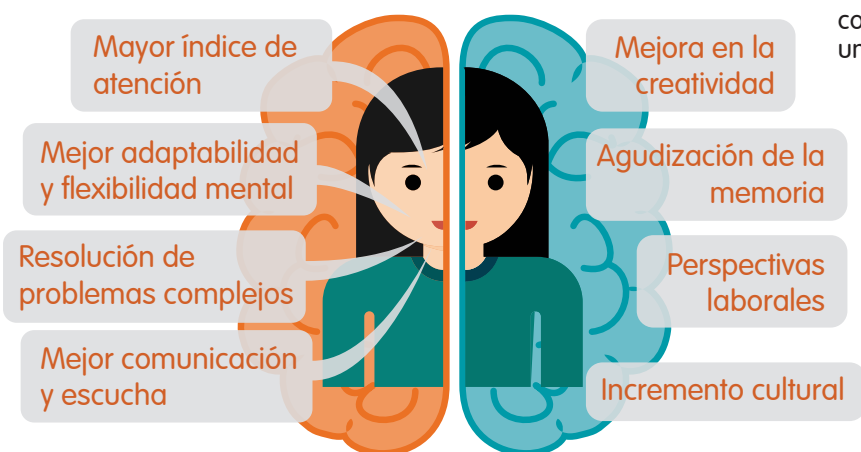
Mayor índice de atención

Mejor adaptabilidad y flexibilidad mental

Resolución de problemas complejos

Mejor comunicación y escucha

Mejora en la creatividad

Agudización de la memoria

Perspectivas laborales

Incremento cultural

co
ur